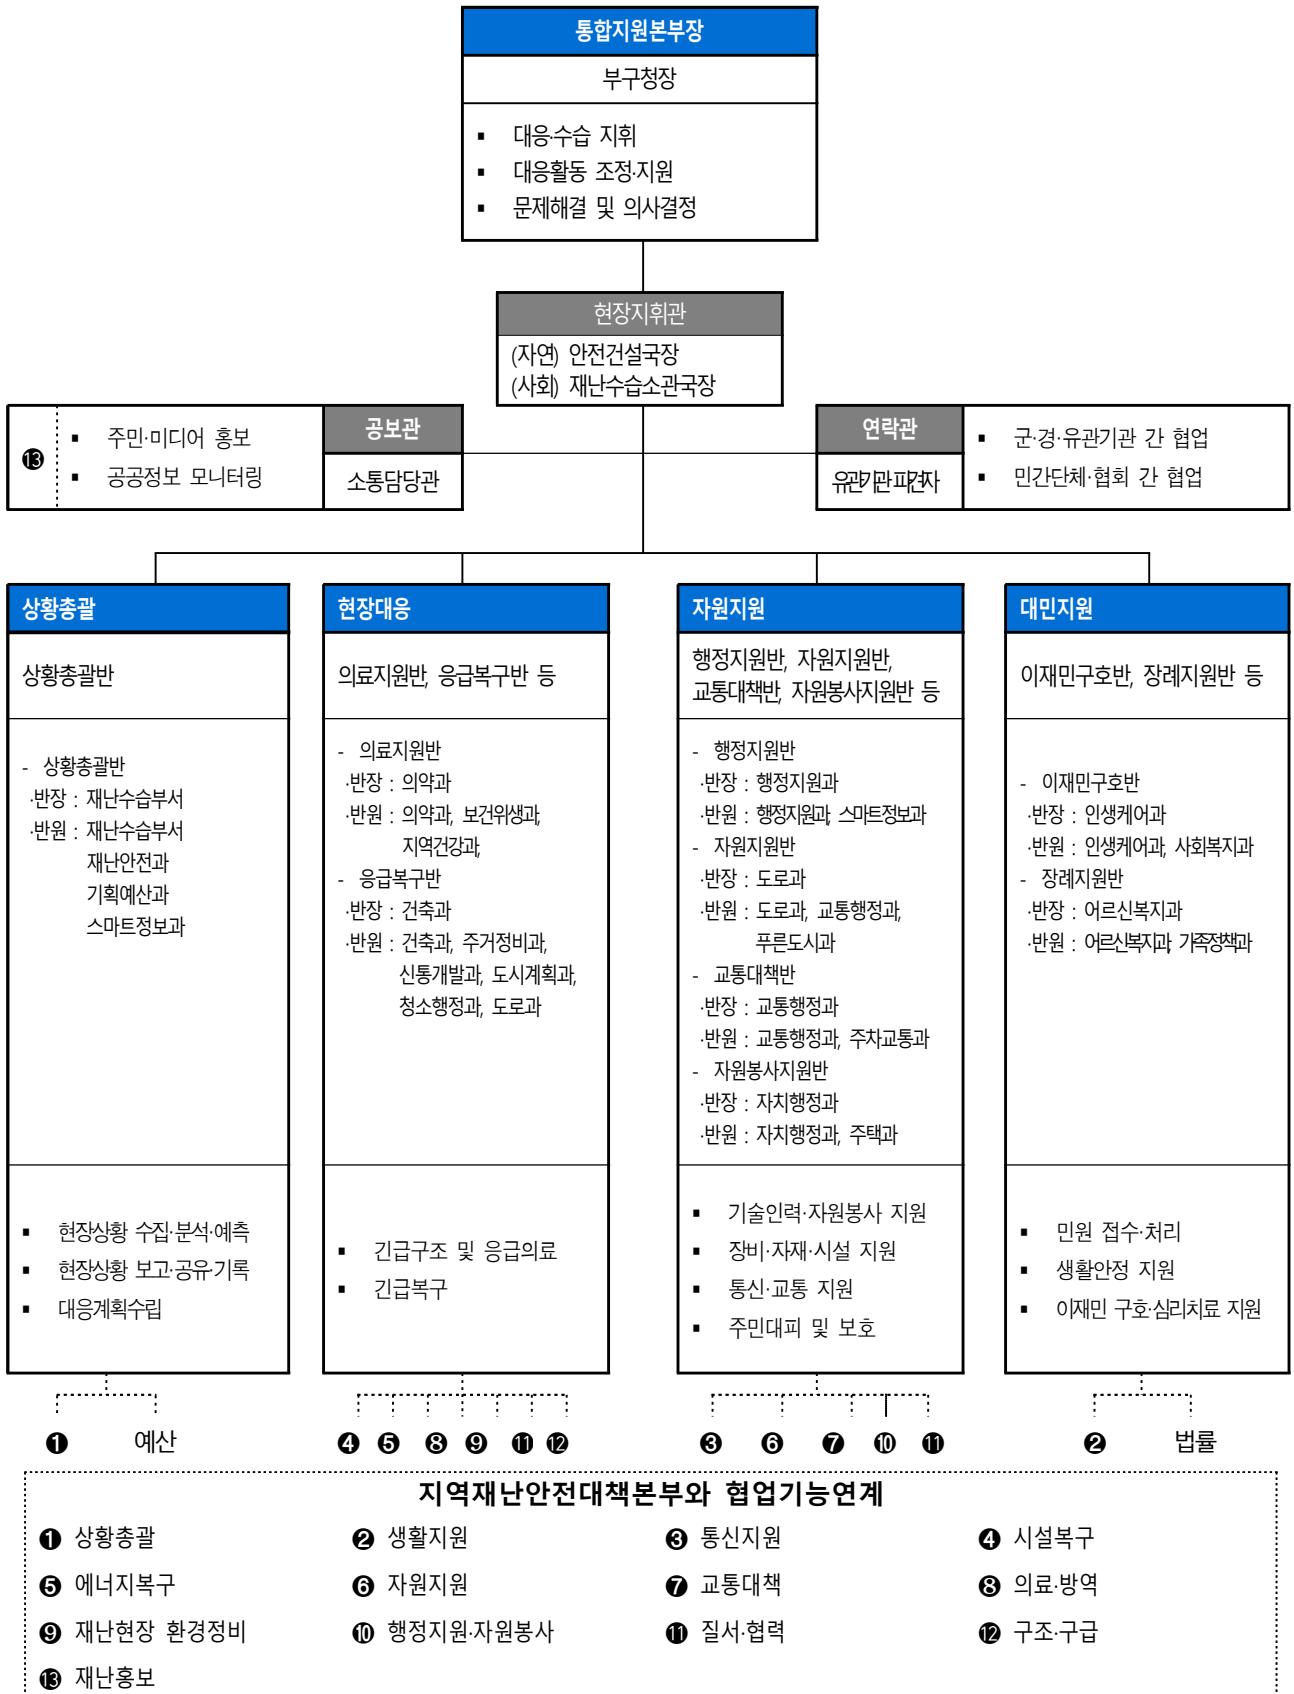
통합지원본부장

부구청장

▪ 대응·수습 지휘
▪ 대응활동 조정·지원
▪ 문제해결 및 의사결정

현장지휘관

(자연) 안전건설국장
(사회) 재난수습소관국장

⓭ ▪ 주민·미디어 홍보
▪ 공공정보 모니터링

공보관

소통담당관

연락관

유관기관파견자

▪ 군·경·유관기관 간 협업
▪ 민간단체·협회 간 협업

상황총괄

상황총괄반

- 상황총괄반
·반장 : 재난수습부서
·반원 : 재난수습부서
재난안전과
기획예산과
스마트정보과

▪ 현장상황 수집·분석·예측
▪ 현장상황 보고·공유·기록
▪ 대응계획수립

현장대응

의료지원반, 응급복구반 등

- 의료지원반
·반장 : 의약과
·반원 : 의약과, 보건위생과, 지역건강과
- 응급복구반
·반장 : 건축과
·반원 : 건축과, 주거정비과, 신통개발과, 도시계획과, 청소행정과, 도로과

▪ 긴급구조 및 응급의료
▪ 긴급복구

자원지원

행정지원반, 자원지원반, 교통대책반, 자원봉사지원반 등

- 행정지원반
·반장 : 행정지원과
·반원 : 행정지원과, 스마트정보과
- 자원지원반
·반장 : 도로과
·반원 : 도로과, 교통행정과, 푸른도시과
- 교통대책반
·반장 : 교통행정과
·반원 : 교통행정과, 주차교통과
- 자원봉사지원반
·반장 : 자치행정과
·반원 : 자치행정과, 주택과

▪ 기술인력·자원봉사 지원
▪ 장비·자재·시설 지원
▪ 통신·교통 지원
▪ 주민대피 및 보호

대민지원

이재민구호반, 장례지원반 등

- 이재민구호반
·반장 : 인생케어과
·반원 : 인생케어과, 사회복지과
- 장례지원반
·반장 : 어르신복지과
·반원 : 어르신복지과, 가족정책과

▪ 민원 접수·처리
▪ 생활안정 지원
▪ 이재민 구호·심리치료 지원

❶ 예산 ❹ ❺ ❽ ❾ ⓫ ⓬ ❸ ❻ ❼ ❿ ⓫ ❷ 법률

지역재난안전대책본부와 협업기능연계

❶ 상황총괄 ❷ 생활지원 ❸ 통신지원 ❹ 시설복구
❺ 에너지복구 ❻ 자원지원 ❼ 교통대책 ❽ 의료·방역
❾ 재난현장 환경정비 ❿ 행정지원·자원봉사 ⓫ 질서·협력 ⓬ 구조·구급
⓭ 재난홍보